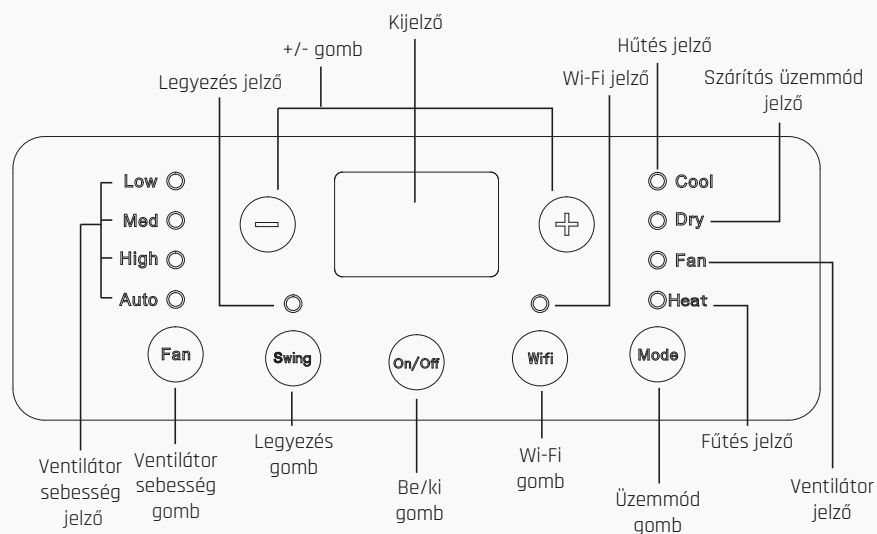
Kijelző

+/- gomb

Hűtés jelző

Legyezés jelző

Wi-Fi jelző

Szárítás üzemmód jelző

Low
Med
High
Auto

Cool
Dry
Fan
Heat

Fan

Swing

On/Off

Wifi

Mode

Ventilátor sebesség jelző

Ventilátor sebesség gomb

Legyezés gomb

Be/ki gomb

Wi-Fi gomb

Üzemmód gomb

Fűtés jelző

Ventilátor jelző